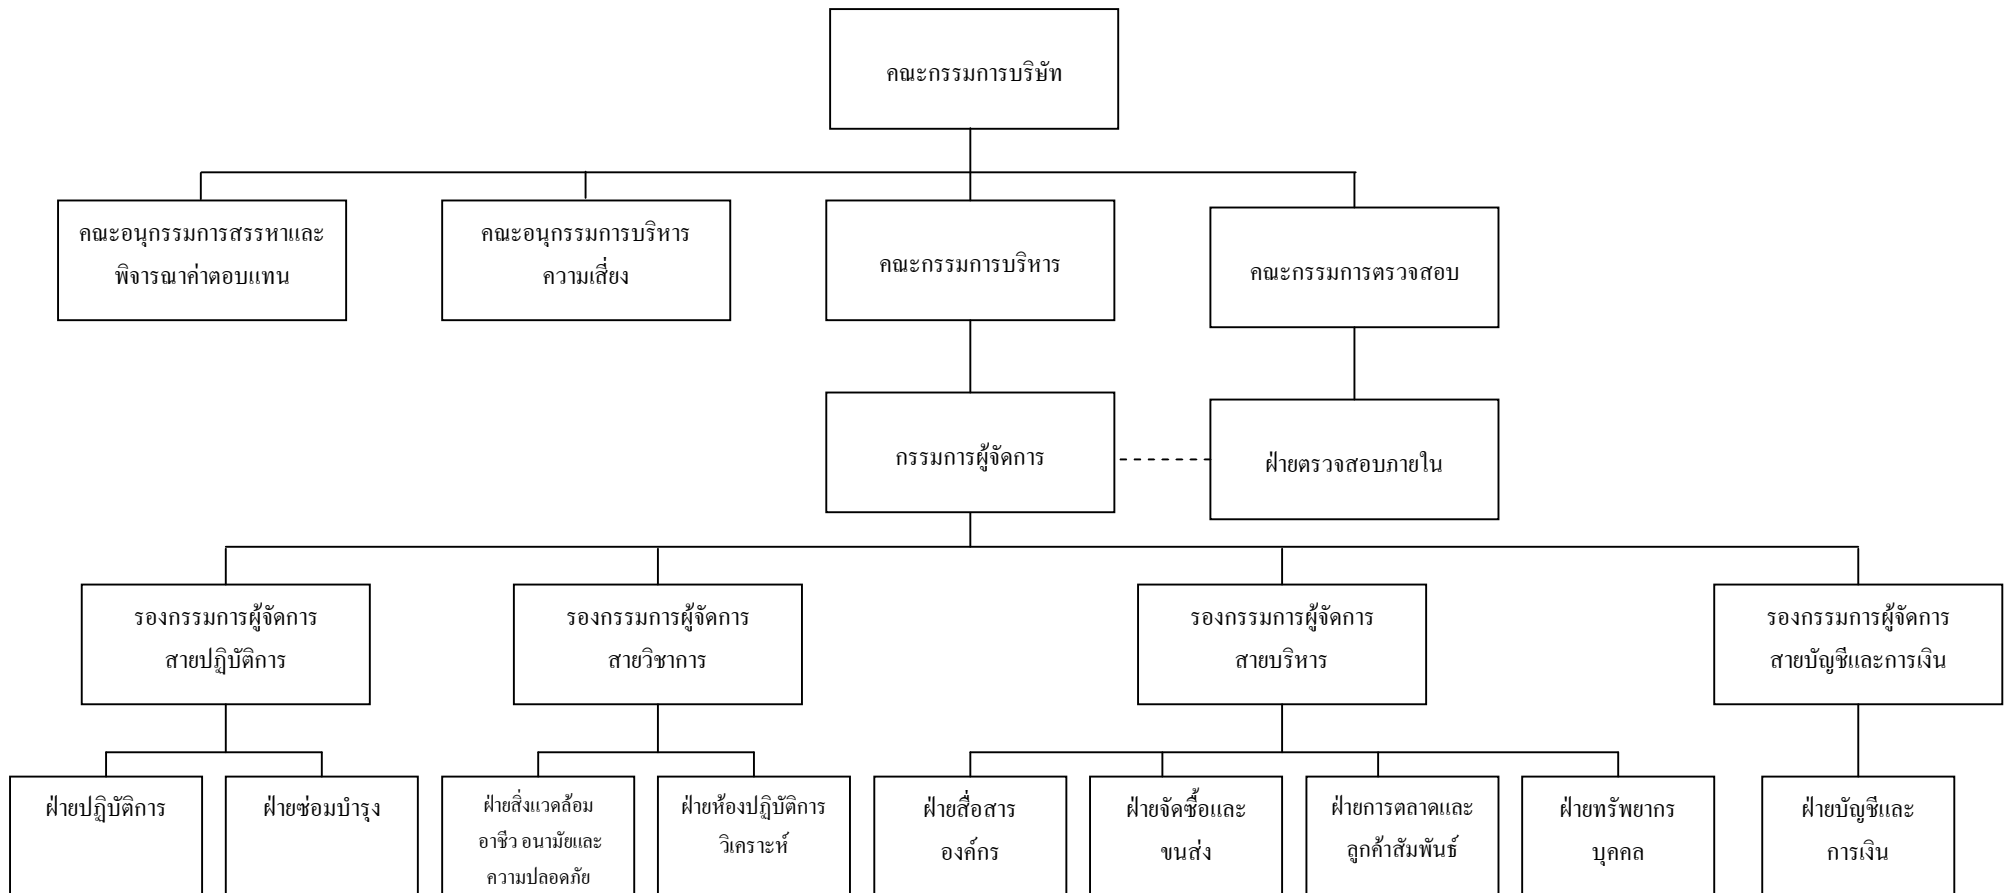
คณะกรรมการบริษัท

คณะอนุกรรมการสรรหาและพิจารณาค่าตอบแทน

คณะอนุกรรมการบริหารความเสี่ยง

คณะกรรมการบริหาร

คณะกรรมการตรวจสอบ

กรรมการผู้จัดการ

ฝ่ายตรวจสอบภายใน

รองกรรมการผู้จัดการ สายปฏิบัติการ

รองกรรมการผู้จัดการ สายวิชาการ

รองกรรมการผู้จัดการ สายบริหาร

รองกรรมการผู้จัดการ สายบัญชีและการเงิน

ฝ่ายปฏิบัติการ

ฝ่ายซ่อมบำรุง

ฝ่ายสิ่งแวดล้อม อาชีว อนามัยและความปลอดภัย

ฝ่ายห้องปฏิบัติการวิเคราะห์

ฝ่ายสื่อสารองค์กร

ฝ่ายจัดซื้อและขนส่ง

ฝ่ายการตลาดและลูกค้าสัมพันธ์

ฝ่ายทรัพยากรบุคคล

ฝ่ายบัญชีและการเงิน